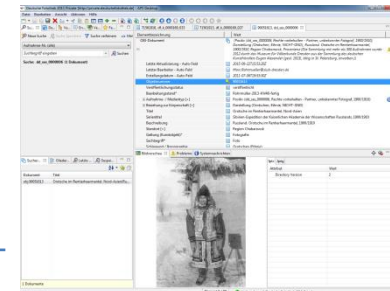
Deutsche Fotothek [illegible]

Datei Bearbeiten Ansicht Aktionen Hilfe

Neue Suche | Suche speichern | Suche verfeinern

Aufnahme Nr. (obj)

Suchen: obj_oss_0000006 (1 Dokument)

Suchen

Dokument | Titel

obj 0000006 | Dokumentation von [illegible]

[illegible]

Überschrift/Feld | Wert

Veröffentlichung | veröffentlicht

Bearbeitungsstand | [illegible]

Standort | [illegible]

Beschreibung | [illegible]

Bildnachweis | Regine Lindenmayer

Gattung | Fotografie

Objektart | Foto

Name | Wert

1 Dokument